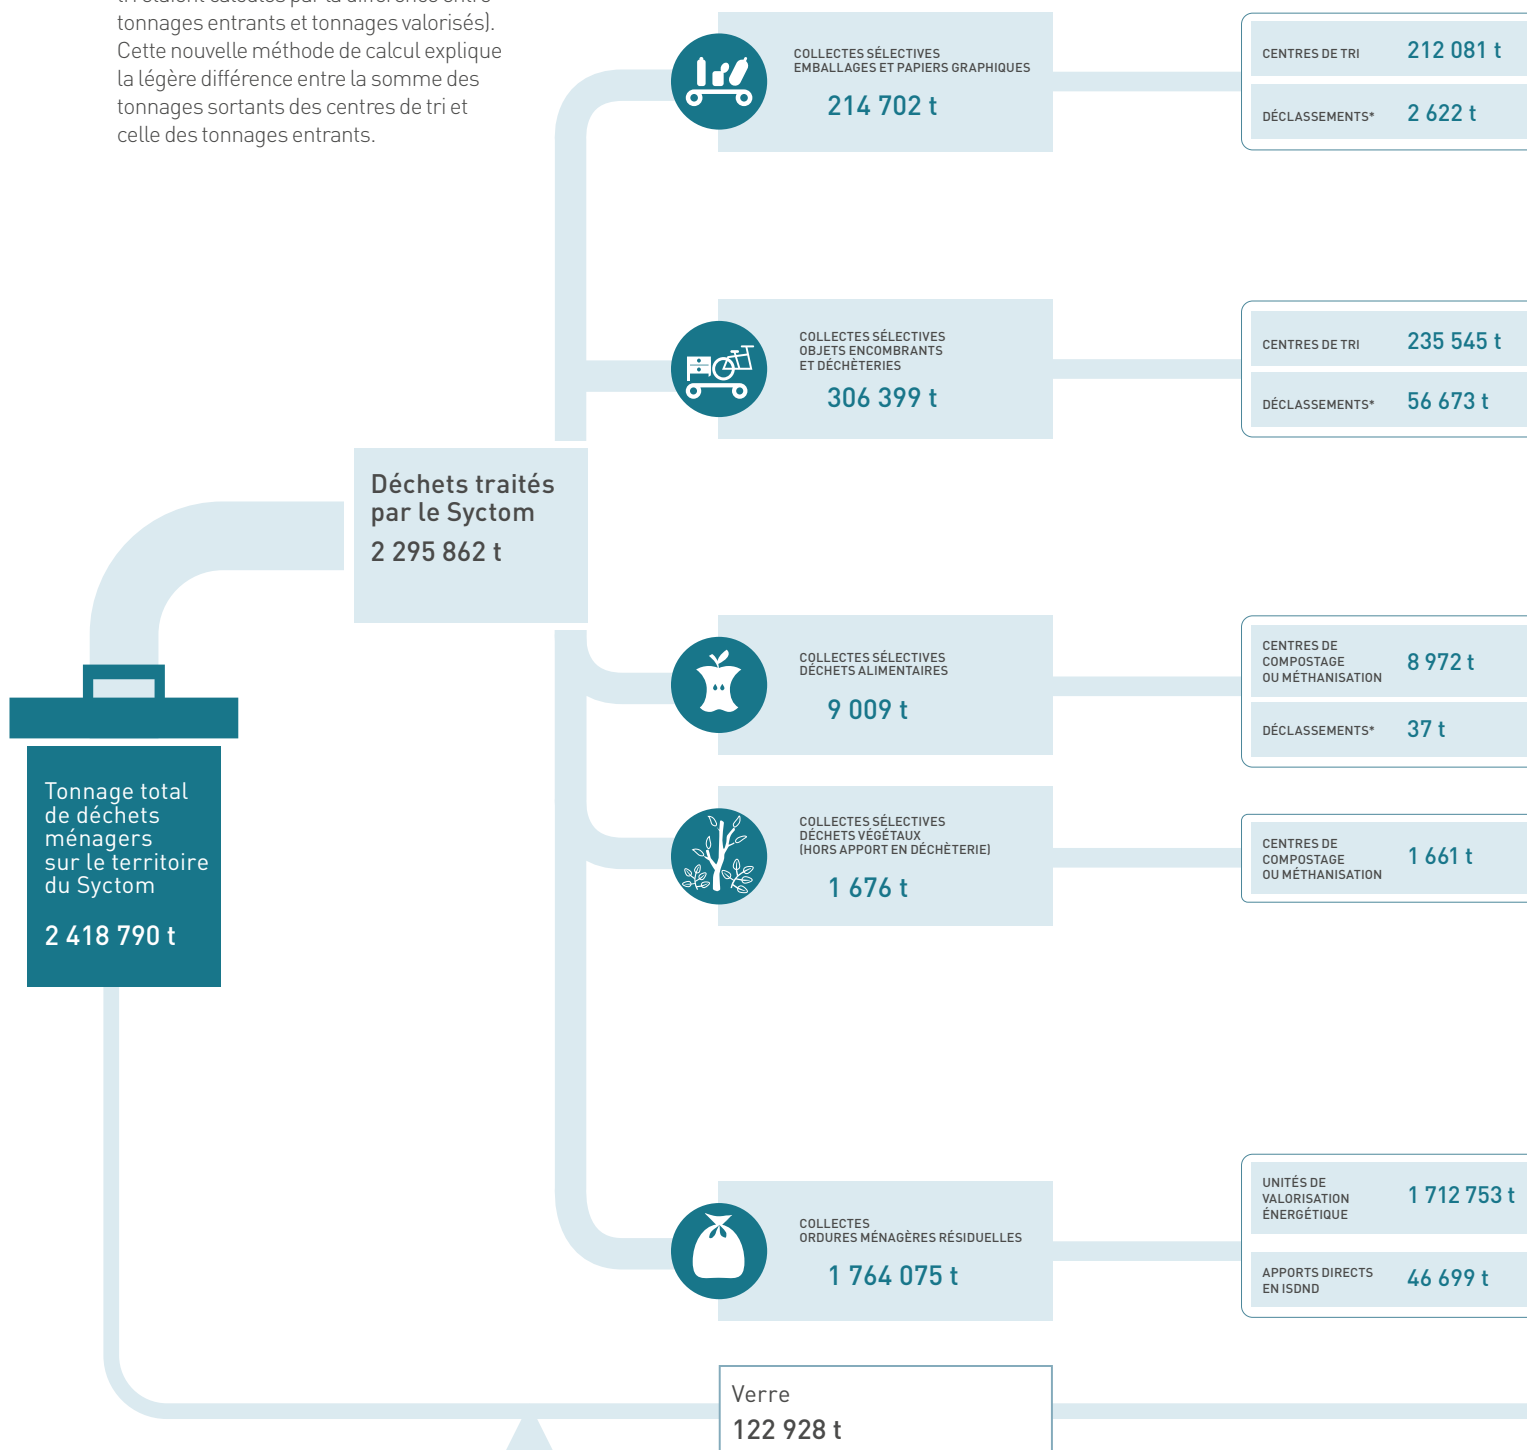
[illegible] tonnages entrants et tonnages valorisés). Cette nouvelle méthode de calcul explique la légère différence entre la somme des tonnages sortants des centres de tri et celle des tonnages entrants.

COLLECTES SÉLECTIVES
EMBALLAGES ET PAPIERS GRAPHIQUES
214 702 t

CENTRES DE TRI 212 081 t
DÉCLASSEMENTS* 2 622 t

COLLECTES SÉLECTIVES
OBJETS ENCOMBRANTS
ET DÉCHÈTERIES
306 399 t

CENTRES DE TRI 235 545 t
DÉCLASSEMENTS* 56 673 t

Déchets traités par le Syctom
2 295 862 t

COLLECTES SÉLECTIVES
DÉCHETS ALIMENTAIRES
9 009 t

CENTRES DE COMPOSTAGE OU MÉTHANISATION 8 972 t
DÉCLASSEMENTS* 37 t

Tonnage total de déchets ménagers sur le territoire du Syctom
2 418 790 t

COLLECTES SÉLECTIVES
DÉCHETS VÉGÉTAUX
(HORS APPORT EN DÉCHÈTERIE)
1 676 t

CENTRES DE COMPOSTAGE OU MÉTHANISATION 1 661 t

COLLECTES
ORDURES MÉNAGÈRES RÉSIDUELLES
1 764 075 t

UNITÉS DE VALORISATION ÉNERGÉTIQUE 1 712 753 t
APPORTS DIRECTS EN ISDND 46 699 t

Verre
122 928 t